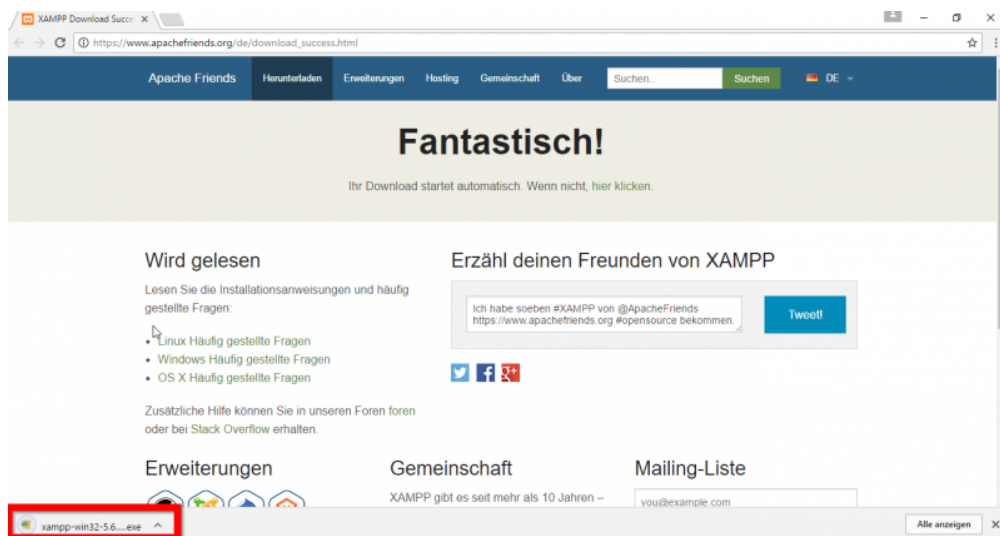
XAMPP Download Succe ×

https://www.apachefriends.org/de/download_success.html

Apache Friends Herunterladen Erweiterungen Hosting Gemeinschaft Über Suchen.. Suchen DE

Fantastisch!

Ihr Download startet automatisch. Wenn nicht, hier klicken.

Wird gelesen

Lesen Sie die Installationsanweisungen und häufig gestellte Fragen:

- Linux Häufig gestellte Fragen
- Windows Häufig gestellte Fragen
- OS X Häufig gestellte Fragen

Zusätzliche Hilfe können Sie in unseren Foren foren oder bei Stack Overflow erhalten.

Erzähl deinen Freunden von XAMPP

Ich habe soeben #XAMPP von @ApacheFriends https://www.apachefriends.org #opensource bekommen.

Tweet!

Erweiterungen

Gemeinschaft

XAMPP gibt es seit mehr als 10 Jahren –

Mailing-Liste

you@example.com

xampp-win32-5.6.....exe

Alle anzeigen